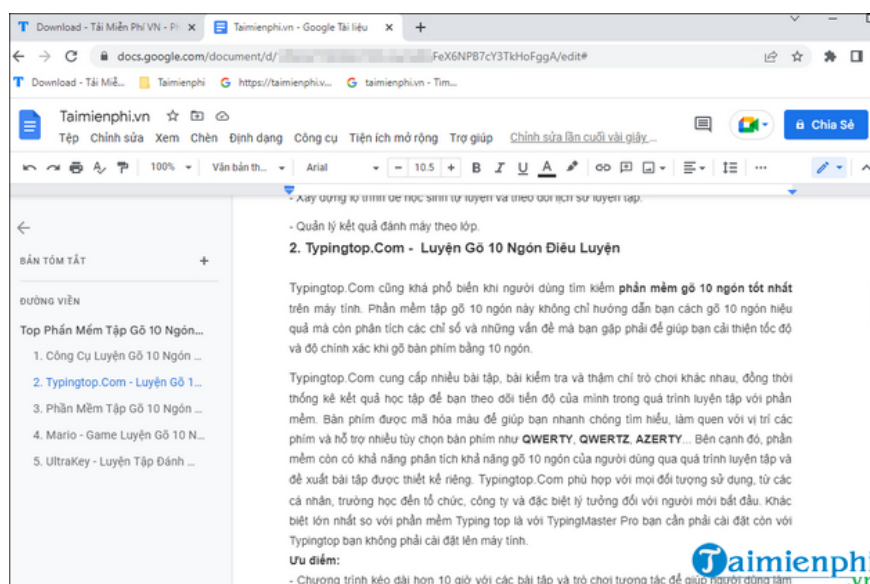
Download - Tải Miễn Phí VN - Ph
Taimienphi.vn - Google Tài liệu
docs.google.com/document/d/ FeX6NPB7cY3TkHoFggA/edit#
Download - Tải Miễ... Taimienphi https://taimienphi.v... taimienphi.vn - Tim...
Taimienphi.vn
Tệp Chỉnh sửa Xem Chèn Định dạng Công cụ Tiện ích mở rộng Trợ giúp Chỉnh sửa lần cuối vài giây ...
Chia Sẻ
100% Văn bản th... Arial 10.5
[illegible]
BẢN TÓM TẮT
ĐƯỜNG VIỀN
Top Phần Mềm Tập Gõ 10 Ngón...
1. Công Cụ Luyện Gõ 10 Ngón ...
2. Typingtop.Com - Luyện Gõ 1...
3. Phần Mềm Tập Gõ 10 Ngón ...
4. Mario - Game Luyện Gõ 10 N...
5. UltraKey - Luyện Tập Đánh ...

- Quản lý kết quả đánh máy theo lớp.

2. Typingtop.Com - Luyện Gõ 10 Ngón Điêu Luyện

Typingtop.Com cũng khá phổ biến khi người dùng tìm kiếm phần mềm gõ 10 ngón tốt nhất trên máy tính. Phần mềm tập gõ 10 ngón này không chỉ hướng dẫn bạn cách gõ 10 ngón hiệu quả mà còn phân tích các chỉ số và những vấn đề mà bạn gặp phải để giúp bạn cải thiện tốc độ và độ chính xác khi gõ bàn phím bằng 10 ngón.

Typingtop.Com cung cấp nhiều bài tập, bài kiểm tra và thậm chí trò chơi khác nhau, đồng thời thống kê kết quả học tập để bạn theo dõi tiến độ của mình trong quá trình luyện tập với phần mềm. Bàn phím được mã hóa màu để giúp bạn nhanh chóng tìm hiểu, làm quen với vị trí các phím và hỗ trợ nhiều tùy chọn bàn phím như QWERTY, QWERTZ, AZERTY... Bên cạnh đó, phần mềm còn có khả năng phân tích khả năng gõ 10 ngón của người dùng qua quá trình luyện tập và đề xuất bài tập được thiết kế riêng. Typingtop.Com phù hợp với mọi đối tượng sử dụng, từ các cá nhân, trường học đến tổ chức, công ty và đặc biệt lý tưởng đối với người mới bắt đầu. Khác biệt lớn nhất so với phần mềm Typing top là với TypingMaster Pro bạn cần phải cài đặt còn với Typingtop bạn không phải cài đặt lên máy tính.
Ưu điểm:
- Chương trình kéo dài hơn 10 giờ với các bài tập và trò chơi tương tác để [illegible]
Taimienphi